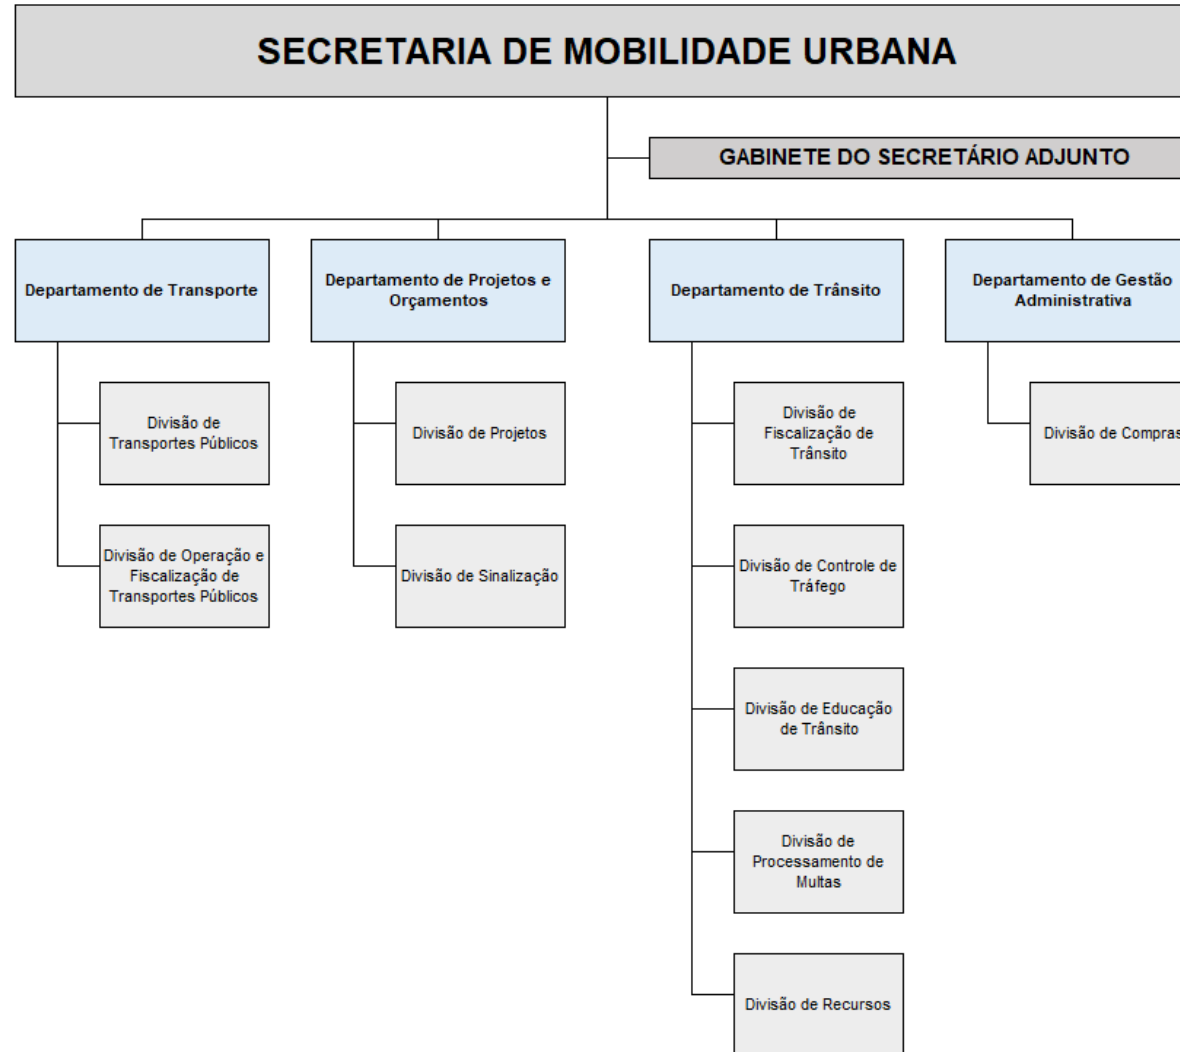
SECRETARIA DE MOBILIDADE URBANA

GABINETE DO SECRETÁRIO ADJUNTO

Departamento de Transporte

Divisão de Transportes Públicos

Divisão de Operação e Fiscalização de Transportes Públicos

Departamento de Projetos e Orçamentos

Divisão de Projetos

Divisão de Sinalização

Departamento de Trânsito

Divisão de Fiscalização de Trânsito

Divisão de Controle de Tráfego

Divisão de Educação de Trânsito

Divisão de Processamento de Multas

Divisão de Recursos

Departamento de Gestão Administrativa

Divisão de Compras